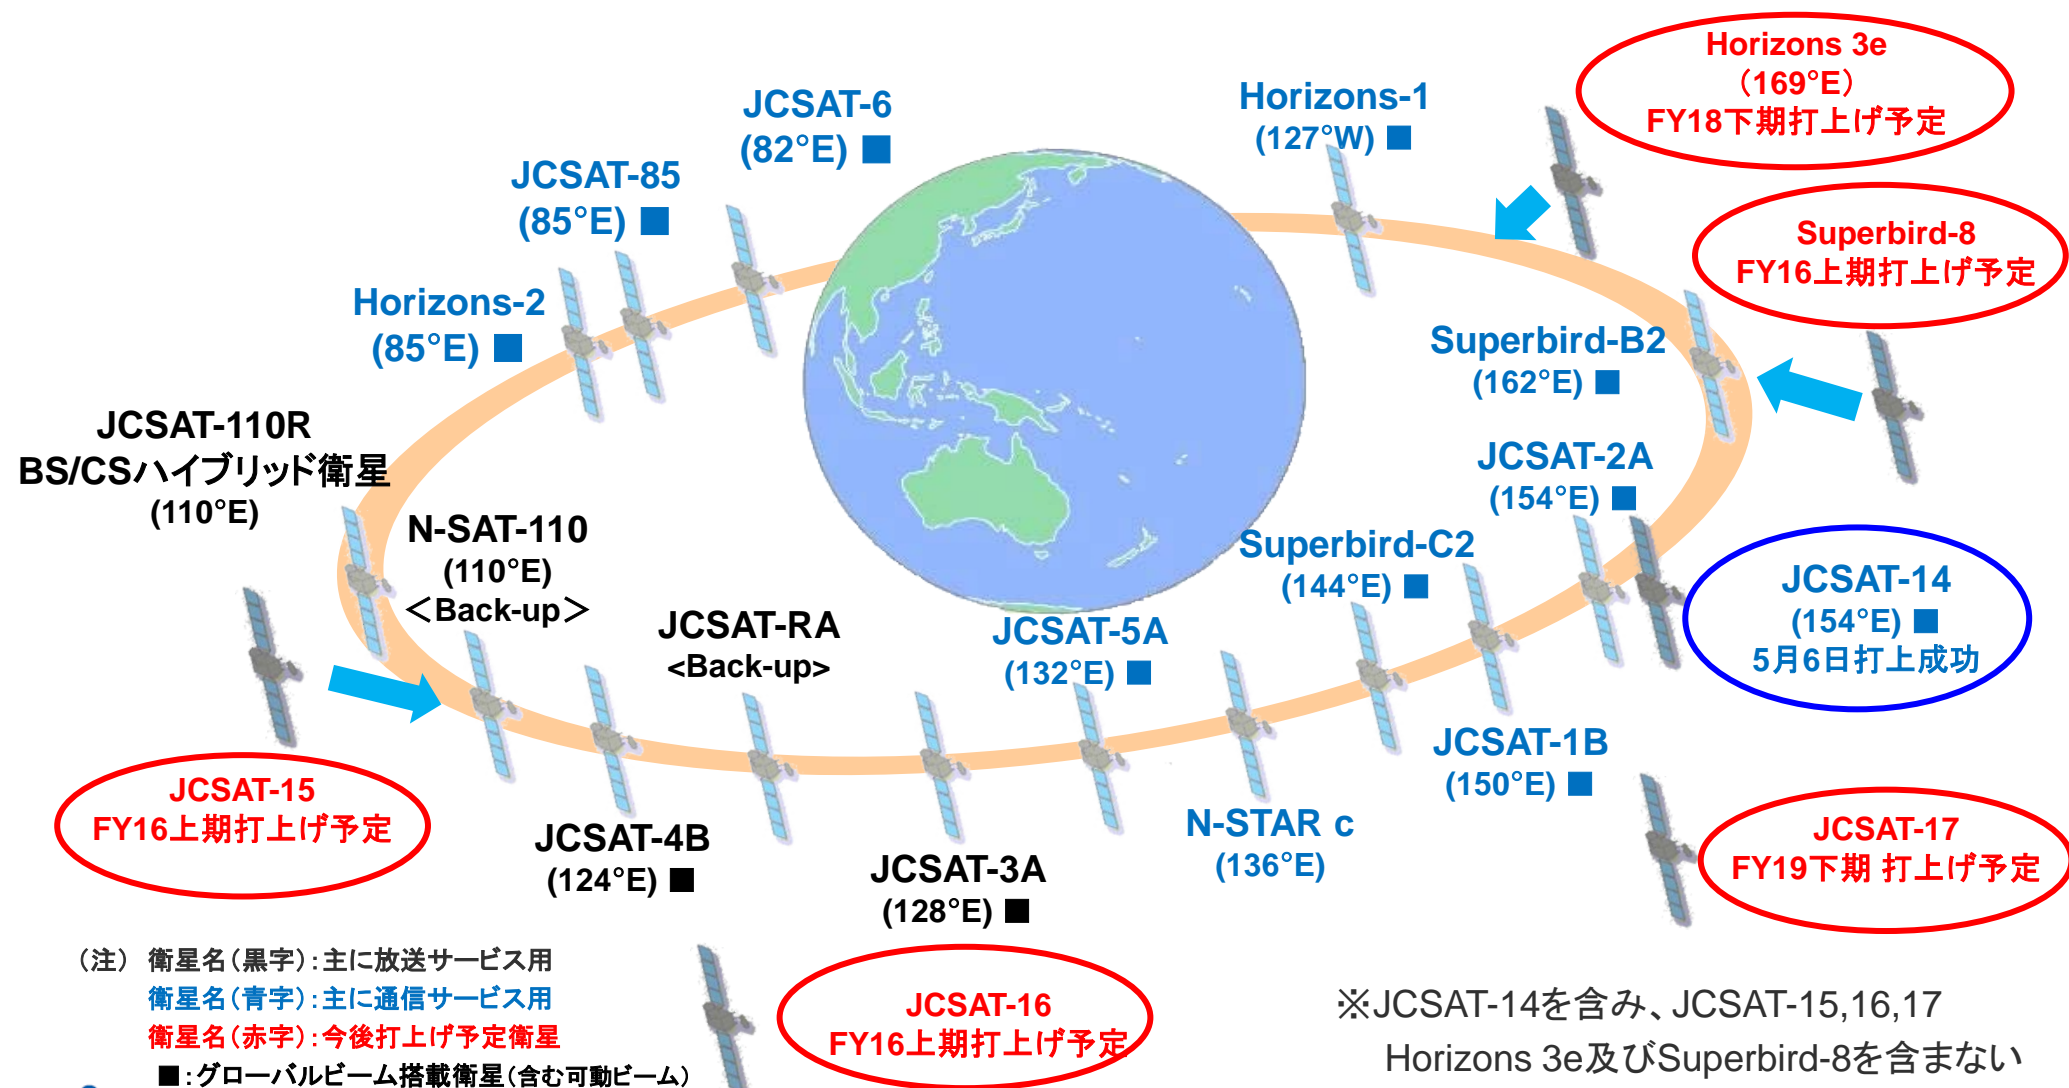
Horizons 3e
(169°E)
FY18下期打上げ予定

JCSAT-6
(82°E) ■

Horizons-1
(127°W) ■

JCSAT-85
(85°E) ■

Superbird-8
FY16上期打上げ予定

Horizons-2
(85°E) ■

Superbird-B2
(162°E) ■

JCSAT-110R
BS/CSハイブリッド衛星
(110°E)

JCSAT-2A
(154°E) ■

N-SAT-110
(110°E)
＜Back-up＞

Superbird-C2
(144°E) ■

JCSAT-14
(154°E) ■
5月6日打上成功

JCSAT-RA
<Back-up>

JCSAT-5A
(132°E) ■

JCSAT-1B
(150°E) ■

JCSAT-15
FY16上期打上げ予定

JCSAT-4B
(124°E) ■

N-STAR c
(136°E)

JCSAT-17
FY19下期 打上げ予定

JCSAT-3A
(128°E) ■

(注) 衛星名(黒字):主に放送サービス用
衛星名(青字):主に通信サービス用
衛星名(赤字):今後打上げ予定衛星
■:グローバルビーム搭載衛星(含む可動ビーム)

JCSAT-16
FY16上期打上げ予定

※JCSAT-14を含み、JCSAT-15,16,17
Horizons 3e及びSuperbird-8を含まない